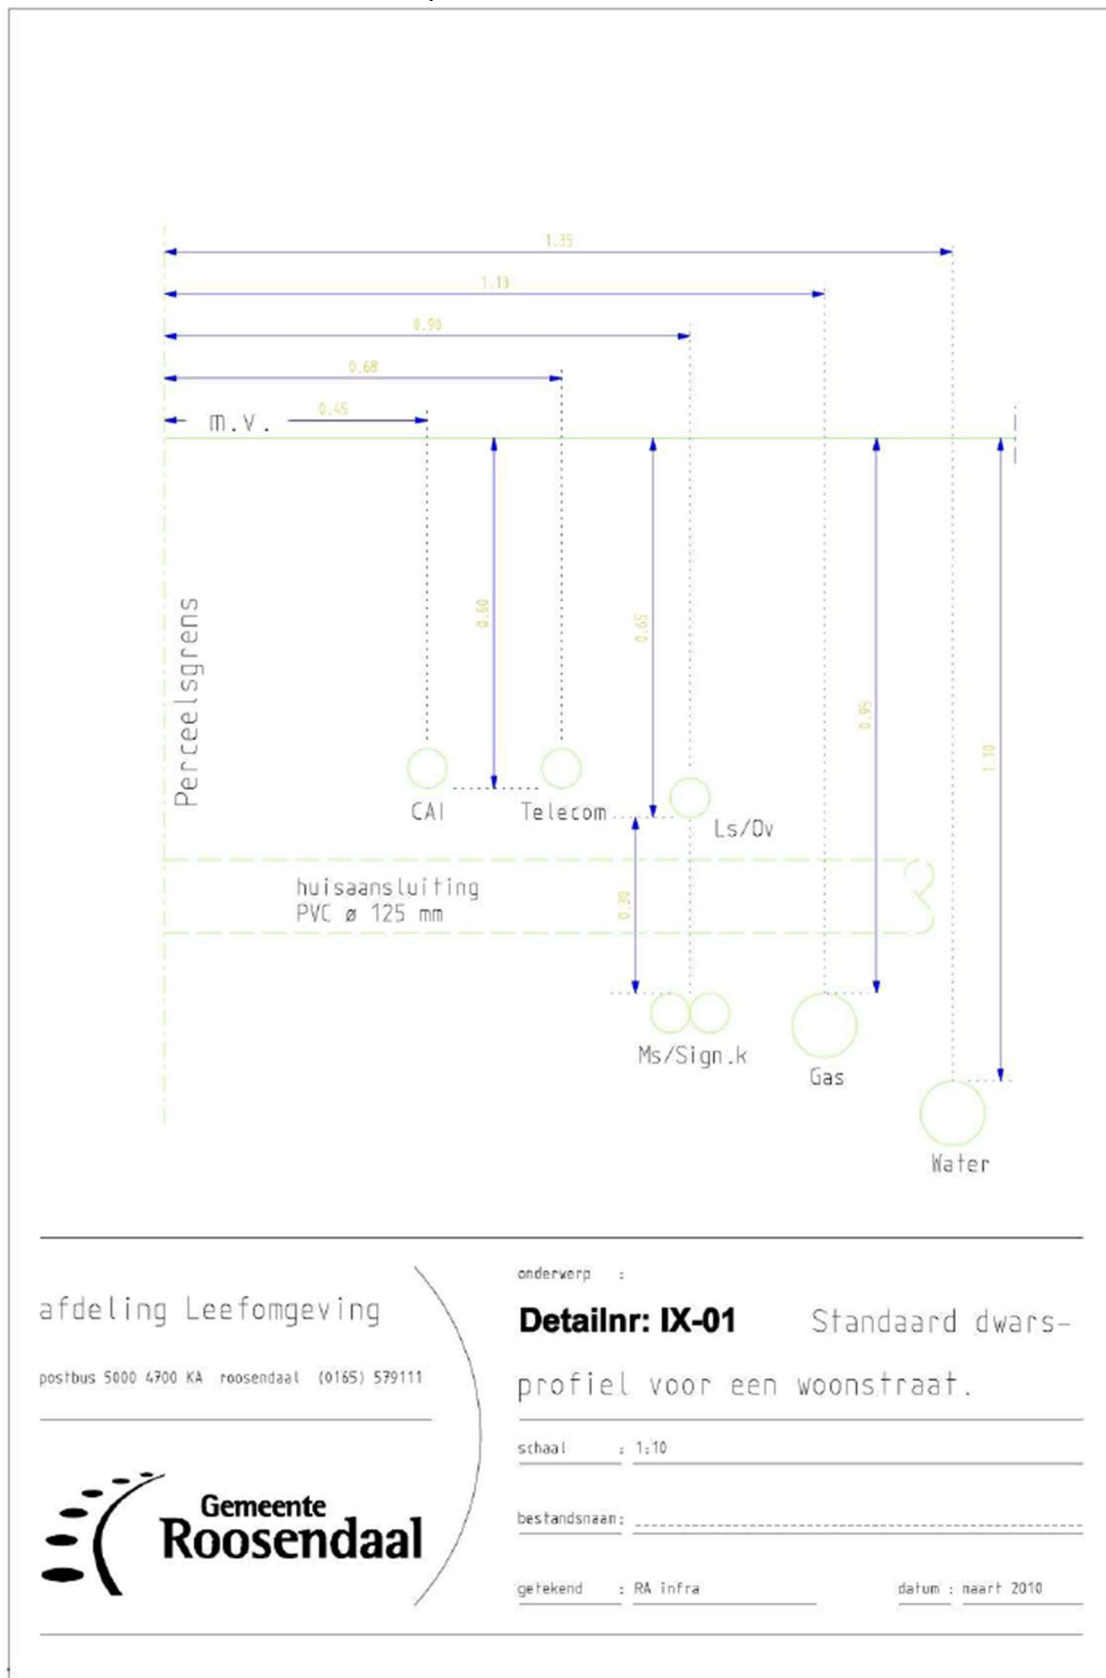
1.35

1.13

0.90

0.68

m.v.

0.45

Perceelsgrens

0.60

0.65

0.95

1.10

CAI

Telecom

Ls/Ov

huisaansluiting
PVC ø 125 mm

0.30

Ms/Sign.k

Gas

Water

afdeling Leefomgeving

postbus 5000 4700 KA roosendaal (0165) 579111

Gemeente
Roosendaal

onderwerp :

Detailnr: IX-01 Standaard dwarsprofiel voor een woonstraat.

schaal : 1:10

bestandsnaam:

getekend : RA infra

datum : maart 2010